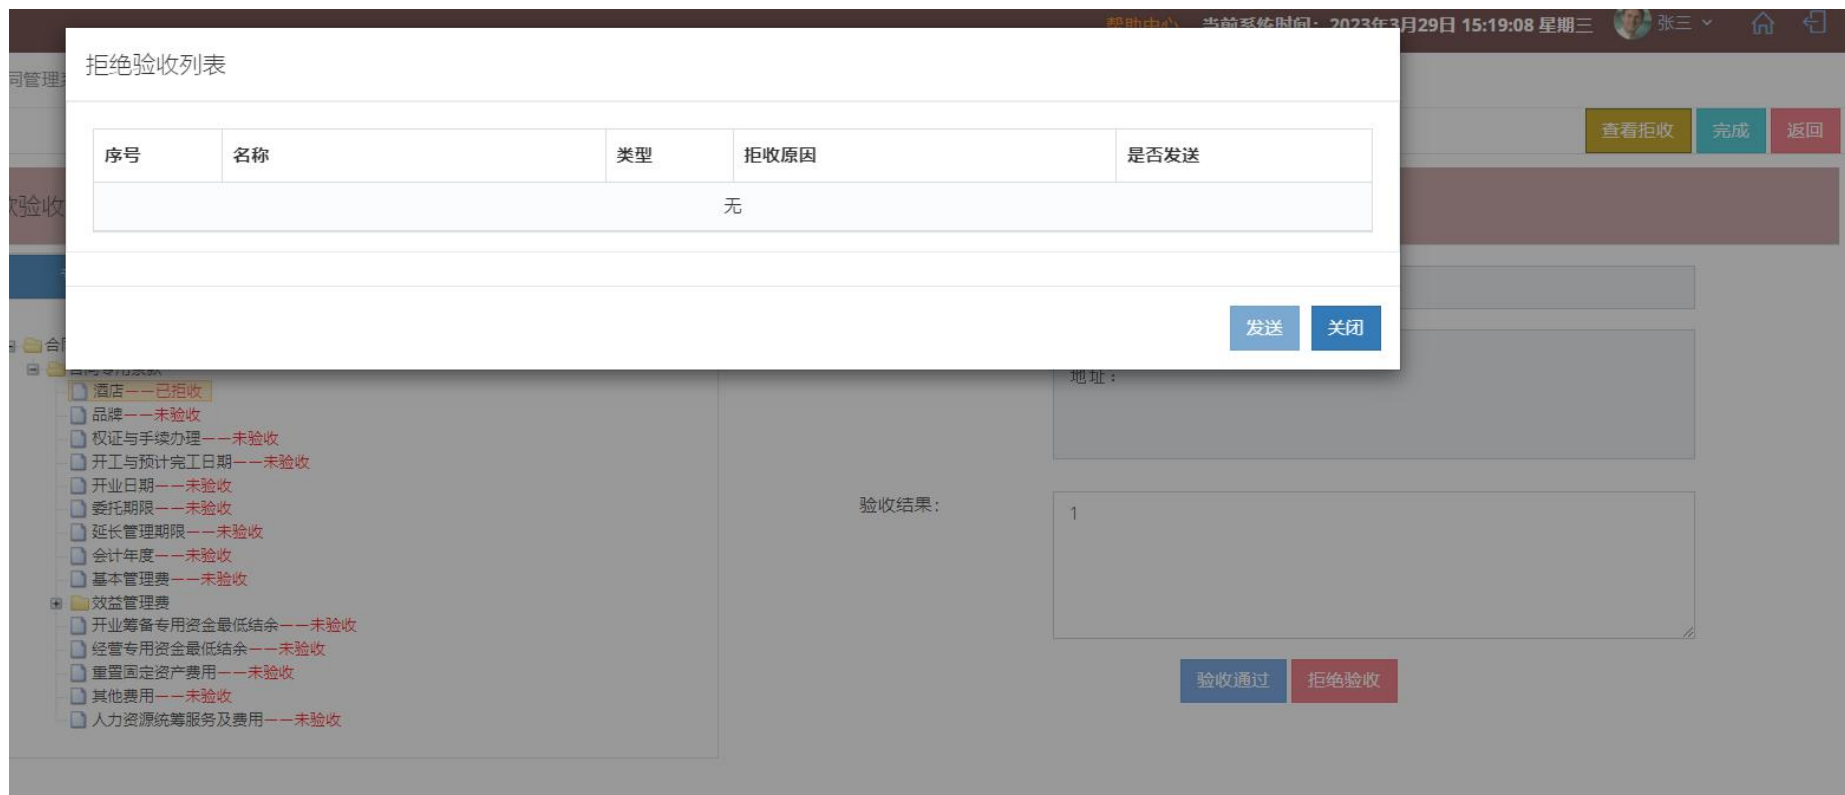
帮助中心 当前系统时间：2023年3月29日 15:19:08 星期三 张三

拒绝验收列表

| 序号 | 名称 | 类型 | 拒收原因 | 是否发送 |
|---|---|---|---|---|
| 无 | | | | |

发送 关闭

同管理

查看拒收 完成 返回

验收

合

酒店——已拒收
品牌——未验收
权证与手续办理——未验收
开工与预计完工日期——未验收
开业日期——未验收
委托期限——未验收
延长管理期限——未验收
会计年度——未验收
基本管理费——未验收
效益管理费
开业筹备专用资金最低结余——未验收
经营专用资金最低结余——未验收
重置固定资产费用——未验收
其他费用——未验收
人力资源统筹服务及费用——未验收

地址：

验收结果：
1

验收通过 拒绝验收